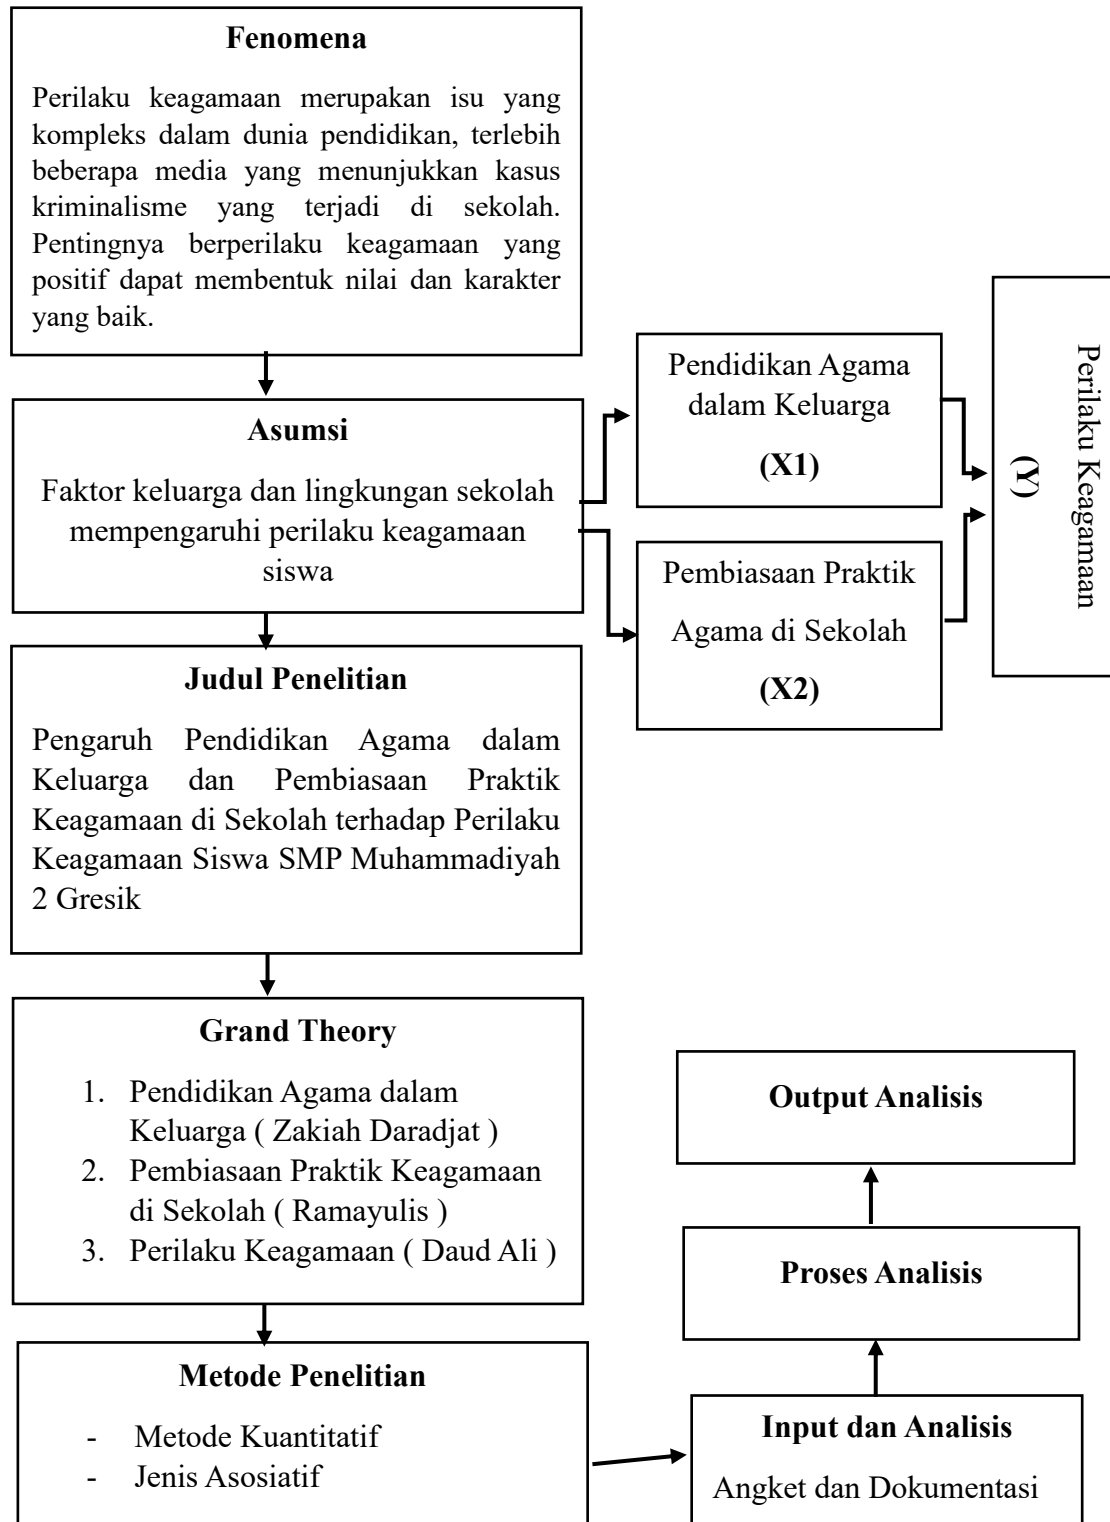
Fenomena

Perilaku keagamaan merupakan isu yang kompleks dalam dunia pendidikan, terlebih beberapa media yang menunjukkan kasus kriminalisme yang terjadi di sekolah. Pentingnya berperilaku keagamaan yang positif dapat membentuk nilai dan karakter yang baik.

Asumsi

Faktor keluarga dan lingkungan sekolah mempengaruhi perilaku keagamaan siswa

Pendidikan Agama dalam Keluarga

(X1)

Pembiasaan Praktik Agama di Sekolah

(X2)

Perilaku Keagamaan

(Y)

Judul Penelitian

Pengaruh Pendidikan Agama dalam Keluarga dan Pembiasaan Praktik Keagamaan di Sekolah terhadap Perilaku Keagamaan Siswa SMP Muhammadiyah 2 Gresik

Grand Theory

1. Pendidikan Agama dalam Keluarga ( Zakiah Daradjat )
2. Pembiasaan Praktik Keagamaan di Sekolah ( Ramayulis )
3. Perilaku Keagamaan ( Daud Ali )

Output Analisis

Proses Analisis

Metode Penelitian

- Metode Kuantitatif
- Jenis Asosiatif

Input dan Analisis

Angket dan Dokumentasi